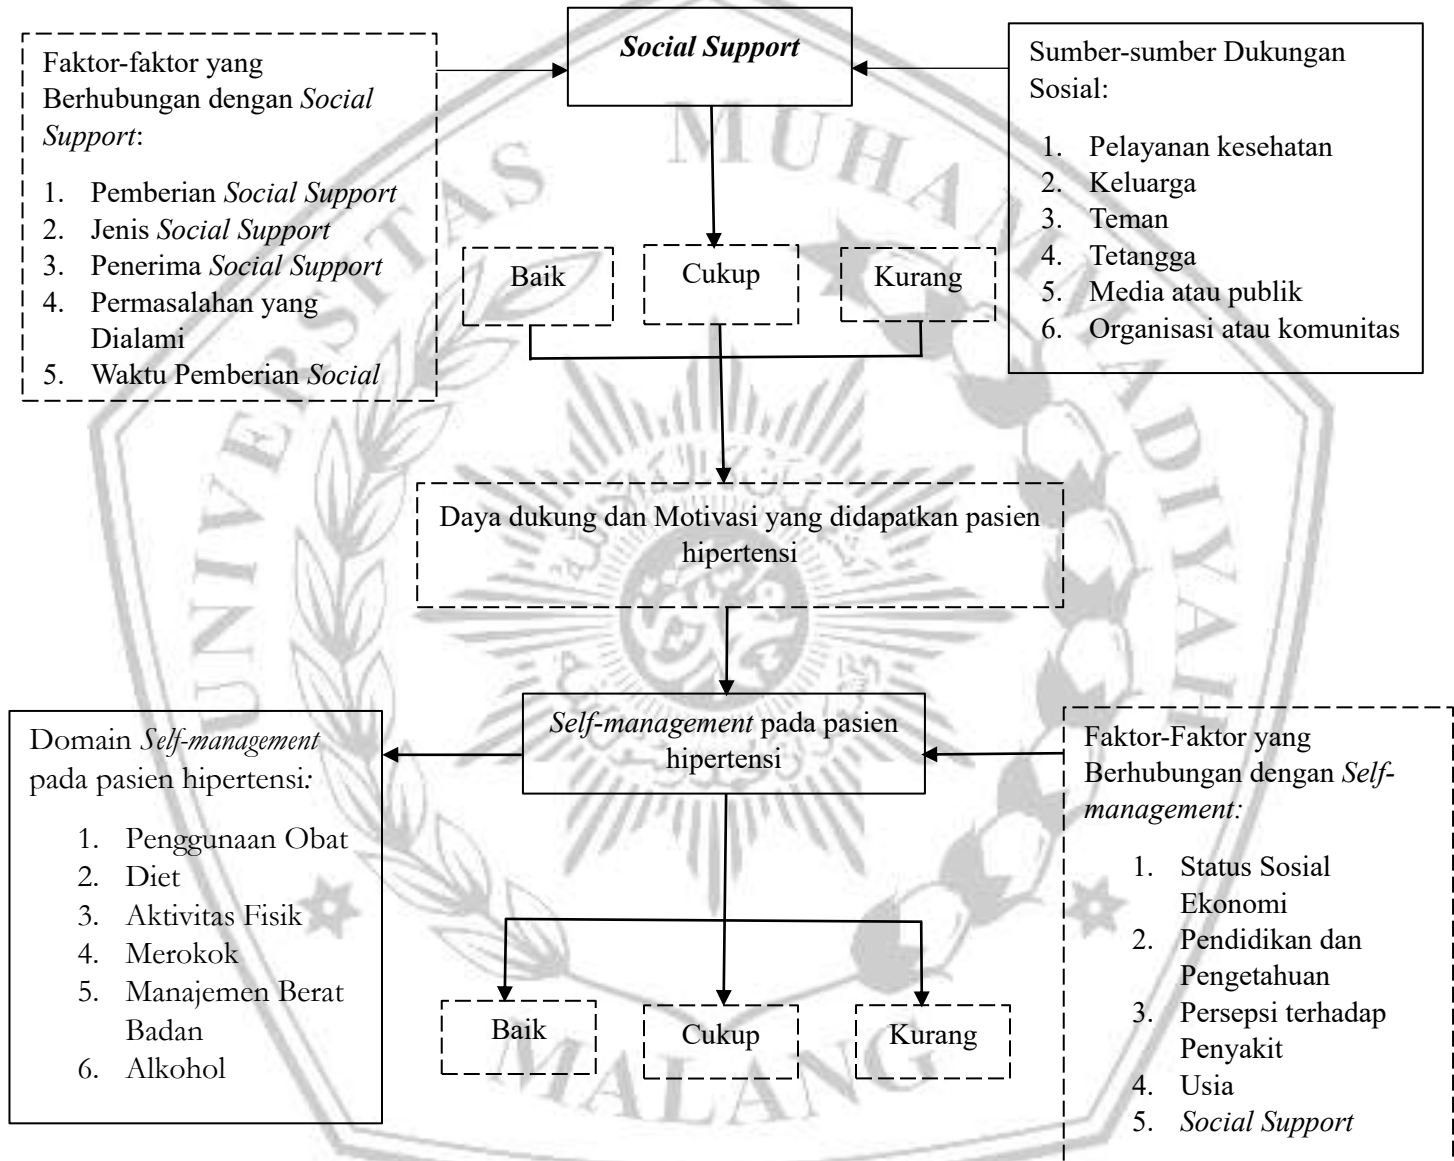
Faktor-faktor yang Berhubungan dengan *Social Support*:

1. Pemberian *Social Support*
2. Jenis *Social Support*
3. Penerima *Social Support*
4. Permasalahan yang Dialami
5. Waktu Pemberian *Social*

***Social Support***

Sumber-sumber Dukungan Sosial:

1. Pelayanan kesehatan
2. Keluarga
3. Teman
4. Tetangga
5. Media atau publik
6. Organisasi atau komunitas

Baik

Cukup

Kurang

Daya dukung dan Motivasi yang didapatkan pasien hipertensi

Domain *Self-management* pada pasien hipertensi*:*

1. Penggunaan Obat
2. Diet
3. Aktivitas Fisik
4. Merokok
5. Manajemen Berat Badan
6. Alkohol

*Self-management* pada pasien hipertensi

Faktor-Faktor yang Berhubungan dengan *Self-management:*

1. Status Sosial Ekonomi
2. Pendidikan dan Pengetahuan
3. Persepsi terhadap Penyakit
4. Usia
5. *Social Support*

Baik

Cukup

Kurang

MUHAMMADIYAH

UNIVERSITAS

MALANG